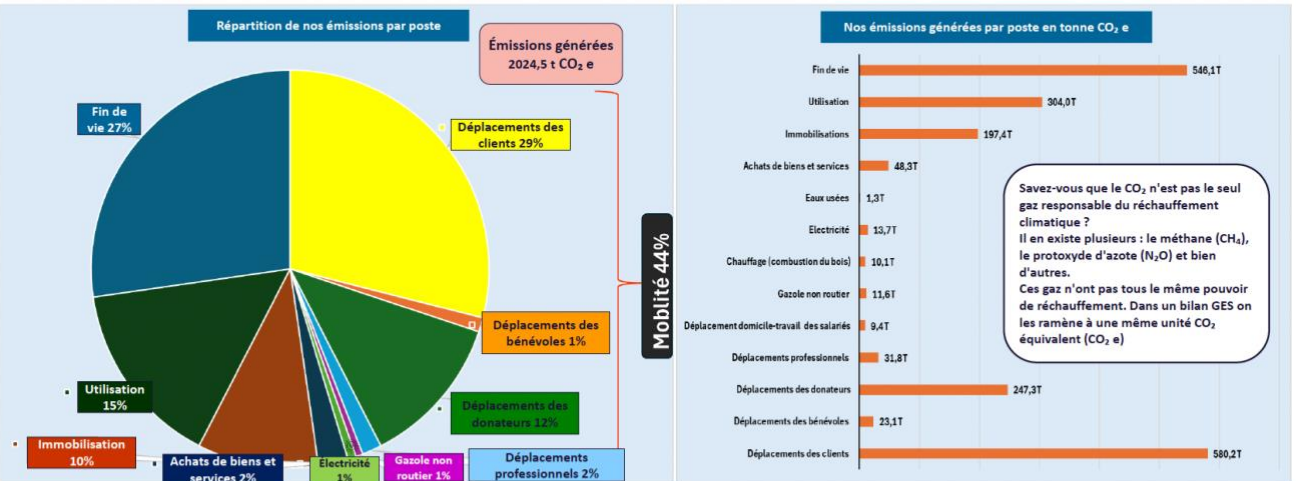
Répartition de nos émissions par poste

Émissions générées 2024,5 t $CO_2$ e

Fin de vie 27%

Déplacements des clients 29%

Mobilité 44%

Déplacements des bénévoles 1%

Déplacements des donateurs 12%

Utilisation 15%

Immobilisation 10%

Achats de biens et services 2%

Électricité 1%

Gazole non routier 1%

Déplacements professionnels 2%

Nos émissions générées par poste en tonne $CO_2$ e

| Poste | Émissions |
|---|---|
| Fin de vie | 546,1T |
| Utilisation | 304,0T |
| Immobilisations | 197,4T |
| Achats de biens et services | 48,3T |
| Eaux usées | 1,3T |
| Electricité | 13,7T |
| Chauffage (combustion du bois) | 10,1T |
| Gazole non routier | 11,6T |
| Déplacement domicile-travail des salariés | 9,4T |
| Déplacements professionnels | 31,8T |
| Déplacements des donateurs | 247,3T |
| Déplacements des bénévoles | 23,1T |
| Déplacements des clients | 580,2T |

Savez-vous que le $CO_2$ n'est pas le seul gaz responsable du réchauffement climatique ?
Il en existe plusieurs : le méthane ($CH_4$), le protoxyde d'azote ($N_2O$) et bien d'autres.
Ces gaz n'ont pas tous le même pouvoir de réchauffement. Dans un bilan GES on les ramène à une même unité $CO_2$ équivalent ($CO_2$ e)